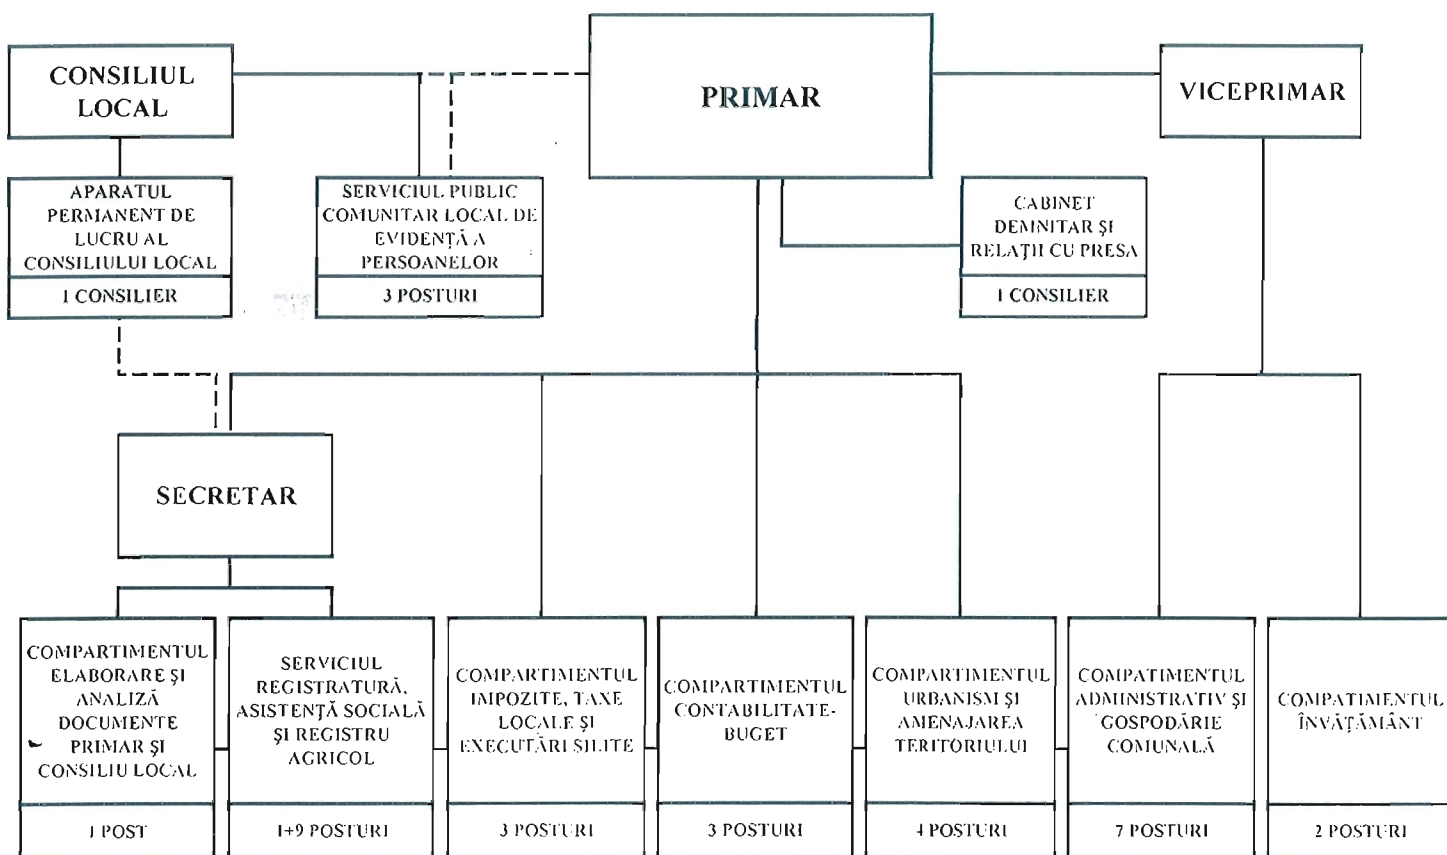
CONSILIUL LOCAL

PRIMAR

VICEPRIMAR

APARATUL PERMANENT DE LUCRU AL CONSILIULUI LOCAL

1 CONSILIER

SERVICIUL PUBLIC COMUNITAR LOCAL DE EVIDENȚĂ A PERSOANELOR

3 POSTURI

CABINET DEMNITAR ȘI RELAȚII CU PRESA

1 CONSILIER

SECRETAR

COMPARTIMENTUL ELABORARE ȘI ANALIZĂ DOCUMENTE PRIMAR ȘI CONSILIU LOCAL

1 POST

SERVICIUL REGISTRATURĂ, ASISTENȚĂ SOCIALĂ ȘI REGISTRU AGRICOL

1+9 POSTURI

COMPARTIMENTUL IMPOZITE, TAXE LOCALE ȘI EXECUTĂRI SILITE

3 POSTURI

COMPARTIMENTUL CONTABILITATE-BUGET

3 POSTURI

COMPARTIMENTUL URBANISM ȘI AMENAJAREA TERITORIULUI

4 POSTURI

COMPATIMENTUL ADMINISTRATIV ȘI GOSPODĂRIE COMUNALĂ

7 POSTURI

COMPATIMENTUL ÎNVĂȚĂMÂNT

2 POSTURI